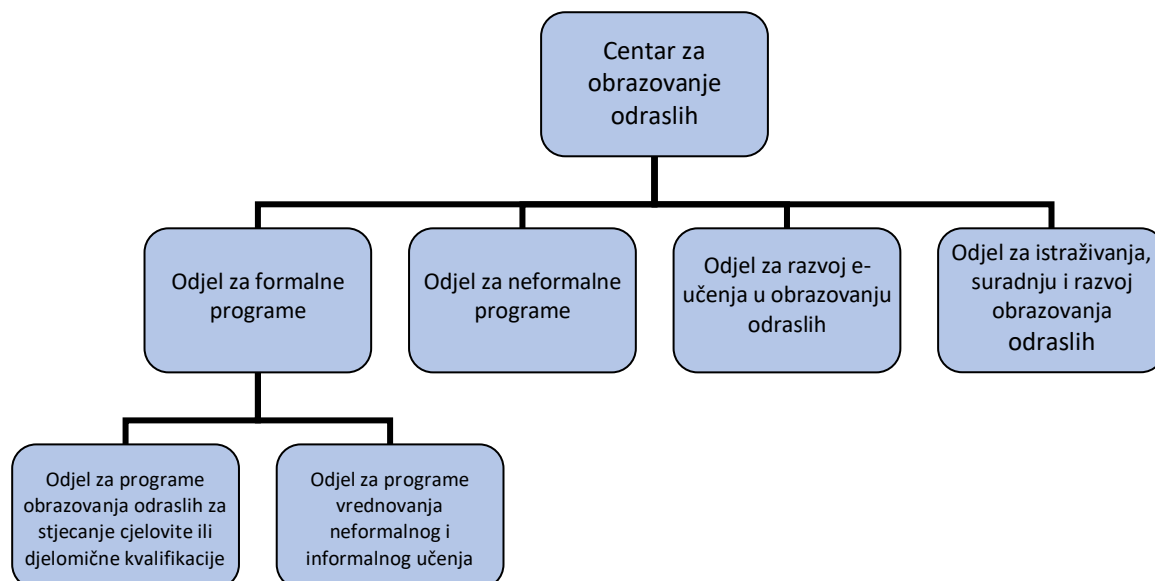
Centar za obrazovanje odraslih

Odjel za formalne programe

Odjel za neformalne programe

Odjel za razvoj e-učenja u obrazovanju odraslih

Odjel za istraživanja, suradnju i razvoj obrazovanja odraslih

Odjel za programe obrazovanja odraslih za stjecanje cjelovite ili djelomične kvalifikacije

Odjel za programe vrednovanja neformalnog i informalnog učenja